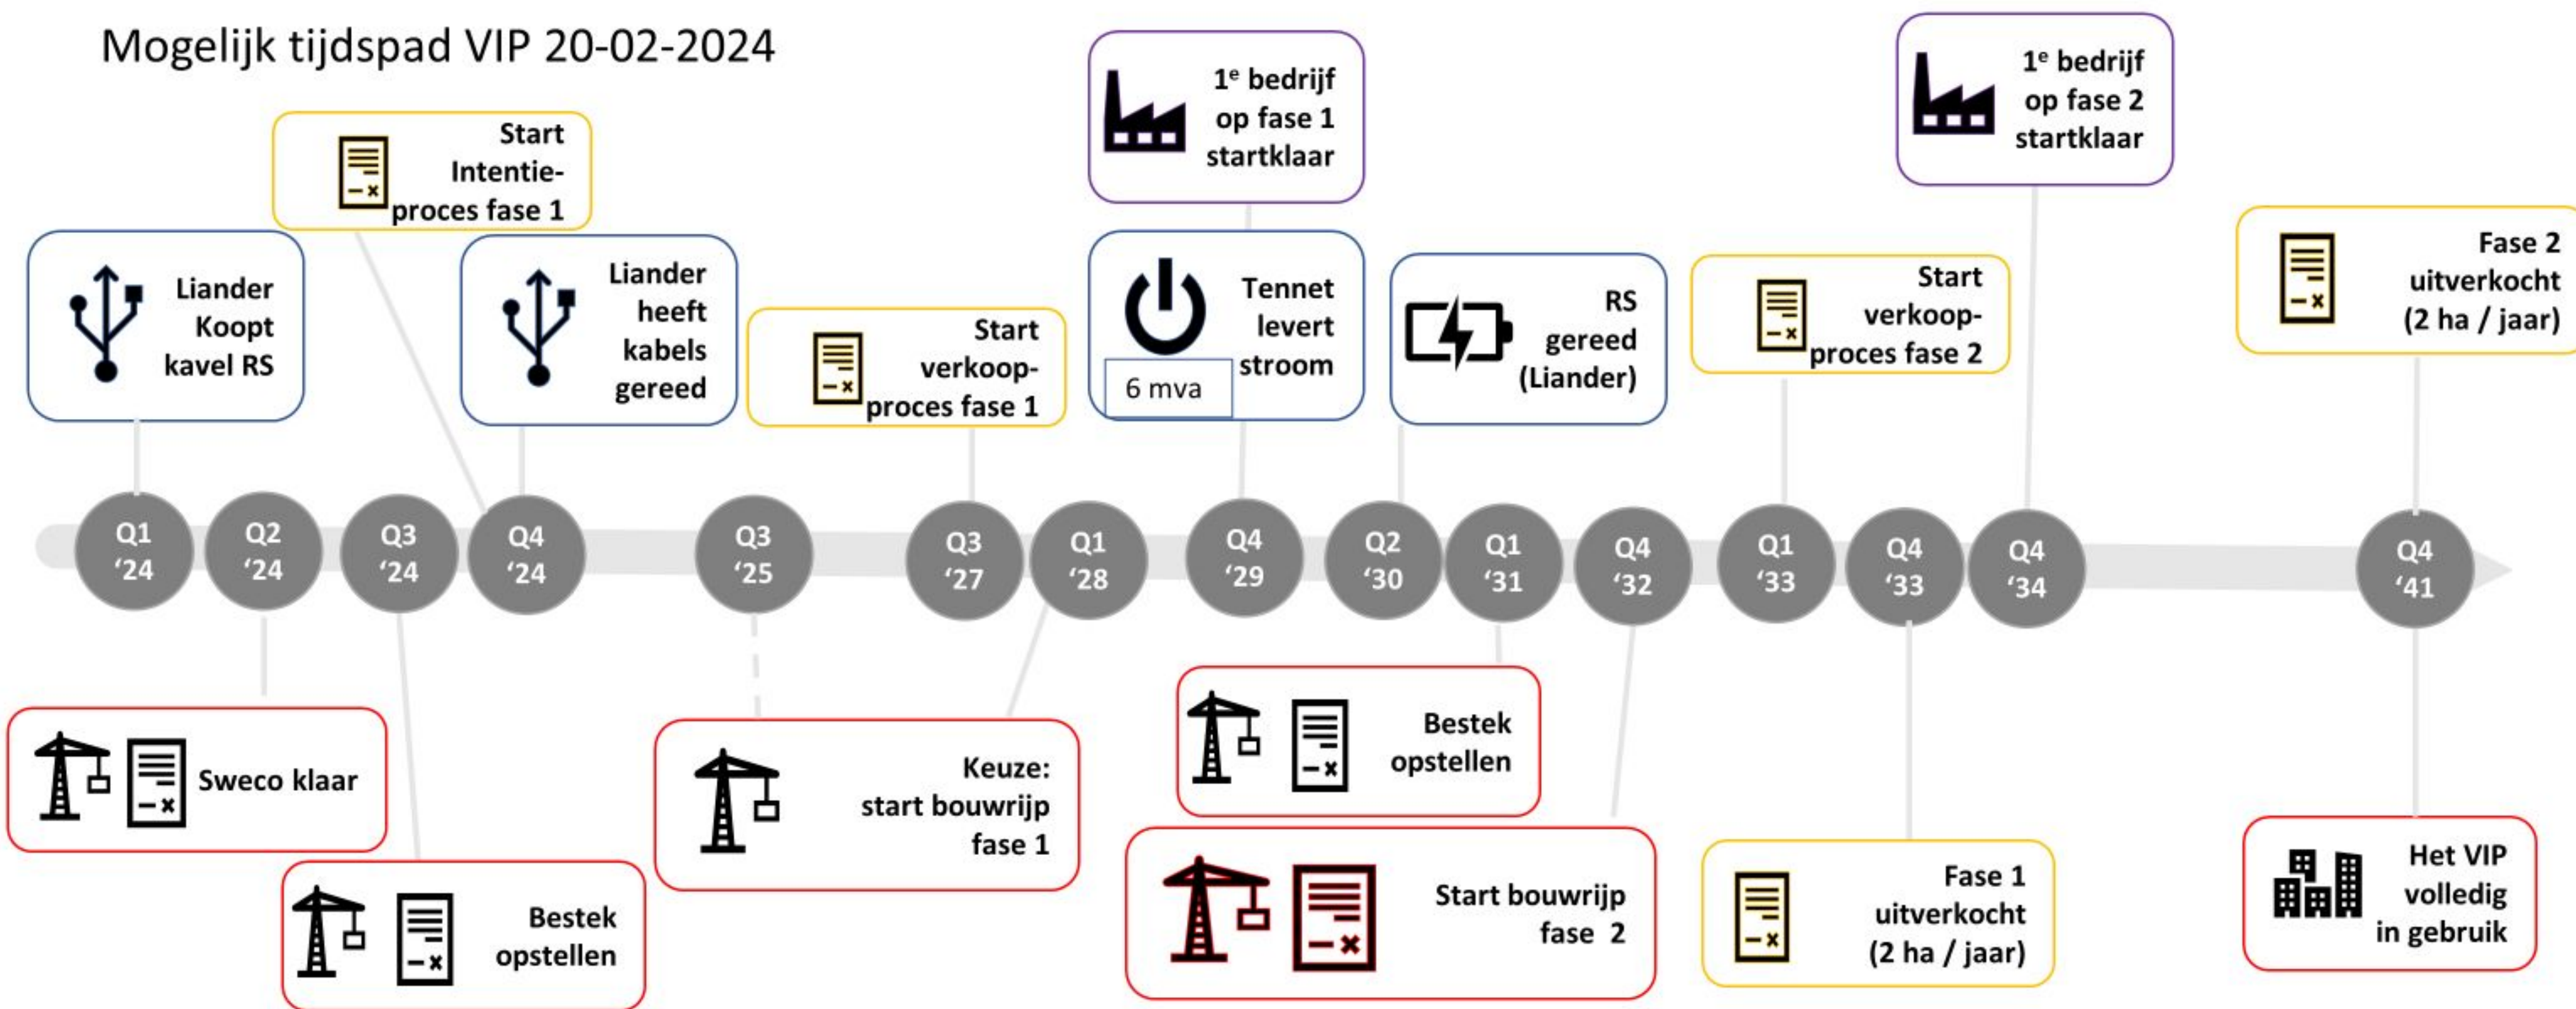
Mogelijk tijdspad VIP 20-02-2024

Start Intentie-proces fase 1

1$^e$ bedrijf op fase 1 startklaar

1$^e$ bedrijf op fase 2 startklaar

Liander Koopt kavel RS

Liander heeft kabels gereed

Start verkoop-proces fase 1

Tennet levert stroom

6 mva

RS gereed (Liander)

Start verkoop-proces fase 2

Fase 2 uitverkocht (2 ha / jaar)

Q1 '24

Q2 '24

Q3 '24

Q4 '24

Q3 '25

Q3 '27

Q1 '28

Q4 '29

Q2 '30

Q1 '31

Q4 '32

Q1 '33

Q4 '33

Q4 '34

Q4 '41

Sweco klaar

Bestek opstellen

Keuze: start bouwrijp fase 1

Bestek opstellen

Start bouwrijp fase 2

Fase 1 uitverkocht (2 ha / jaar)

Het VIP volledig in gebruik